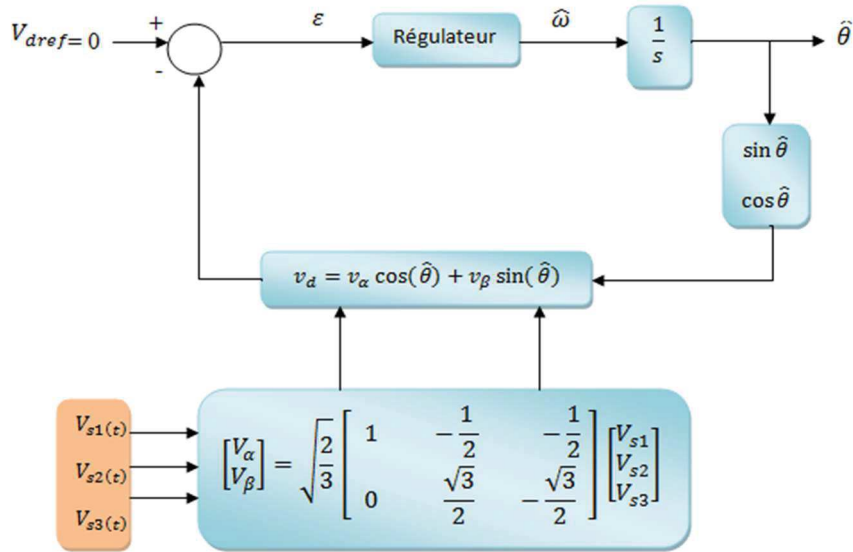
$V_{dref}=0$

+

-

$\varepsilon$

Régulateur

$\widehat{\omega}$

$\frac{1}{s}$

$\hat{\theta}$

$\sin\hat{\theta}$

$\cos\hat{\theta}$

$v_d = v_\alpha \cos(\hat{\theta}) + v_\beta \sin(\hat{\theta})$

$V_{s1(t)}$

$V_{s2(t)}$

$V_{s3(t)}$

$\begin{bmatrix} V_\alpha \\ V_\beta \end{bmatrix} = \sqrt{\frac{2}{3}} \begin{bmatrix} 1 & -\frac{1}{2} & -\frac{1}{2} \\ 0 & \frac{\sqrt{3}}{2} & -\frac{\sqrt{3}}{2} \end{bmatrix} \begin{bmatrix} V_{s1} \\ V_{s2} \\ V_{s3} \end{bmatrix}$